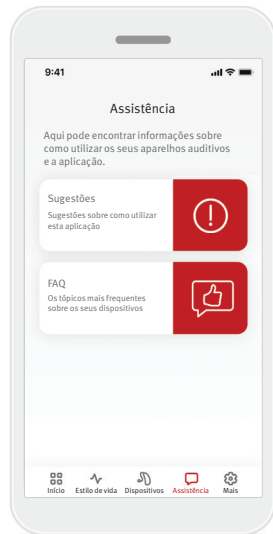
9:41

Assistência

Aqui pode encontrar informações sobre como utilizar os seus aparelhos auditivos e a aplicação.

Sugestões
Sugestões sobre como utilizar esta aplicação

FAQ
Os tópicos mais frequentes sobre os seus dispositivos

Início Estilo de vida Dispositivos Assistência Mais